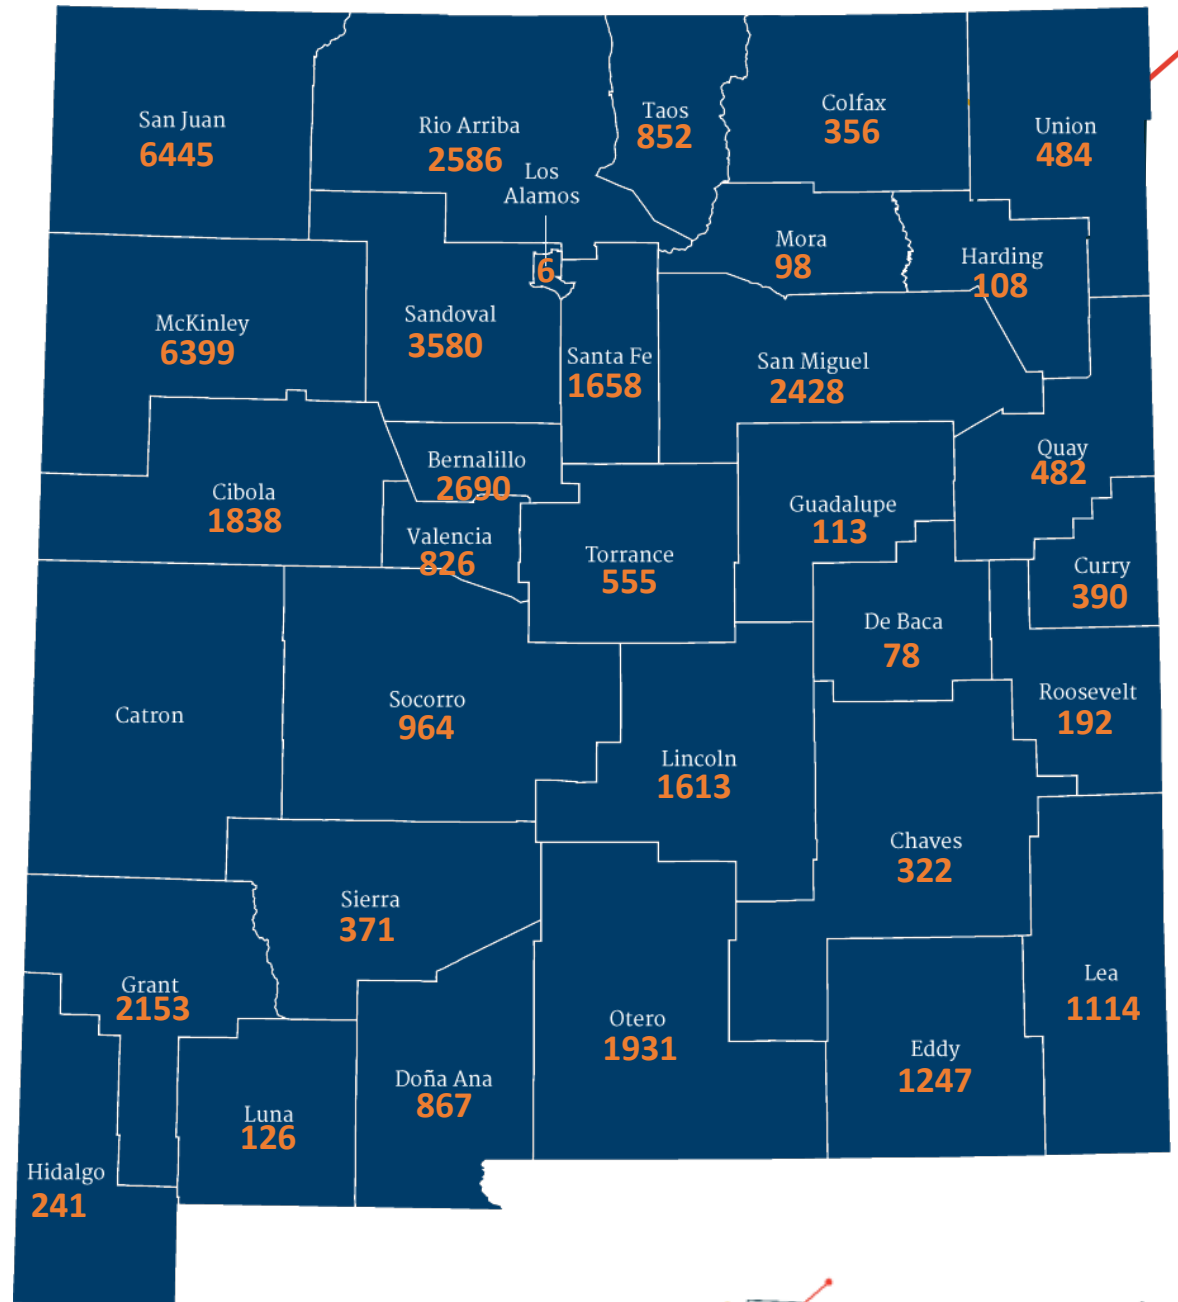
San Juan
6445

Rio Arriba
2586

Los Alamos
6

Taos
852

Colfax
356

Union
484

Mora
98

Harding
108

McKinley
6399

Sandoval
3580

Santa Fe
1658

San Miguel
2428

Quay
482

Bernalillo
2690

Cibola
1838

Valencia
826

Torrance
555

Guadalupe
113

Curry
390

De Baca
78

Roosevelt
192

Catron

Socorro
964

Lincoln
1613

Chaves
322

Sierra
371

Grant
2153

Otero
1931

Lea
1114

Eddy
1247

Doña Ana
867

Luna
126

Hidalgo
241